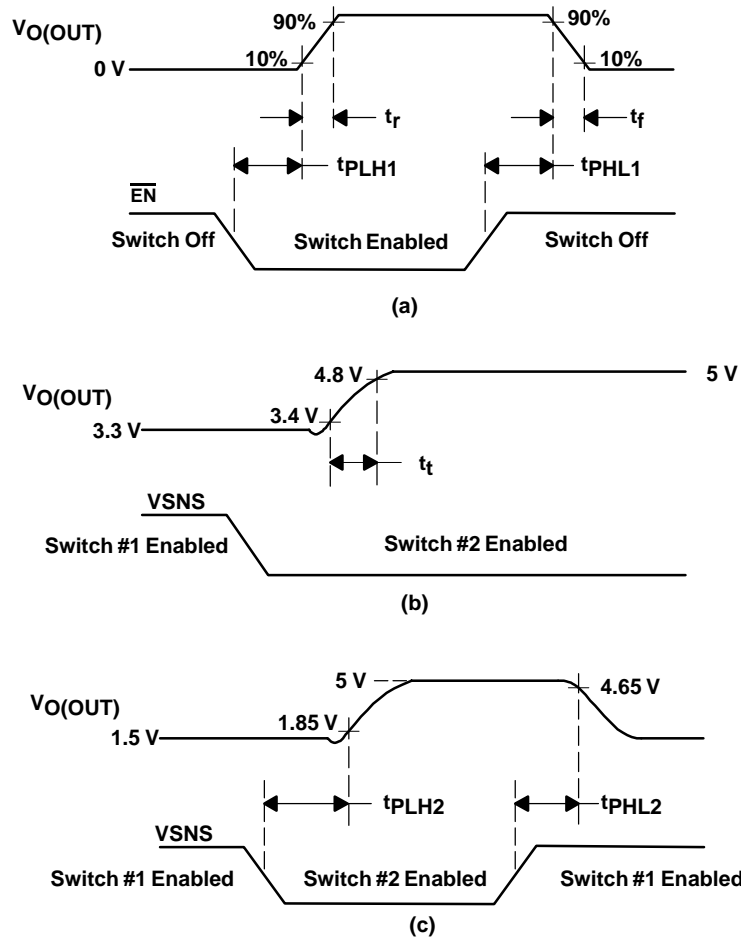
$V_{O(OUT)}$

90%

90%

0 V

10%

10%

$t_r$

$t_f$

$t_{PLH1}$

$t_{PHL1}$

$\overline{EN}$

Switch Off

Switch Enabled

Switch Off

(a)

4.8 V

5 V

$V_{O(OUT)}$

3.3 V

3.4 V

$t_t$

VSNS

Switch #1 Enabled

Switch #2 Enabled

(b)

5 V

4.65 V

$V_{O(OUT)}$

1.5 V

1.85 V

$t_{PLH2}$

$t_{PHL2}$

VSNS

Switch #1 Enabled

Switch #2 Enabled

Switch #1 Enabled

(c)